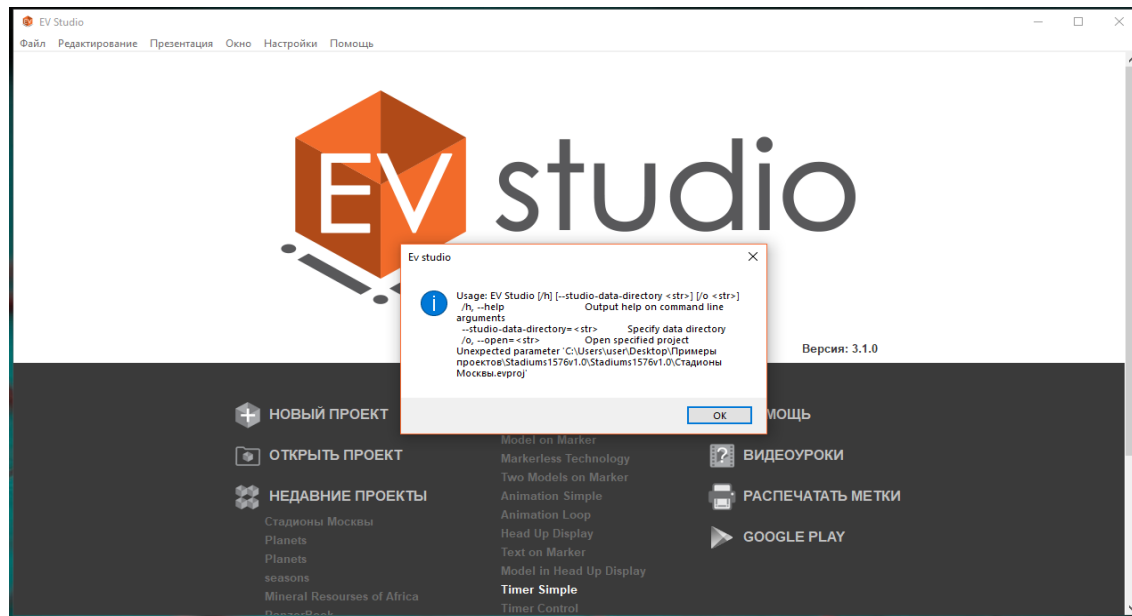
EV Studio

Файл Редактирование Презентация Окно Настройки Помощь

EV studio

Версия: 3.1.0

Ev studio

Usage: EV Studio [/h] [--studio-data-directory <str>] [/o <str>]
/h, --help Output help on command line arguments
--studio-data-directory=<str> Specify data directory
/o, --open=<str> Open specified project
Unexpected parameter 'C:\Users\user\Desktop\Примеры проектов\Stadiums1576v1.0\Stadiums1576v1.0\Стадионы Москвы.evproj'

OK

НОВЫЙ ПРОЕКТ

ОТКРЫТЬ ПРОЕКТ

НЕДАВНИЕ ПРОЕКТЫ

Стадионы Москвы
Planets
Planets
seasons
Mineral Resourses of Africa
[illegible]

Model on Marker
Markerless Technology
Two Models on Marker
Animation Simple
Animation Loop
Head Up Display
Text on Marker
Model in Head Up Display
Timer Simple
Timer Control

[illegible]МОЩЬ

ВИДЕОУРОКИ

РАСПЕЧАТАТЬ МЕТКИ

GOOGLE PLAY